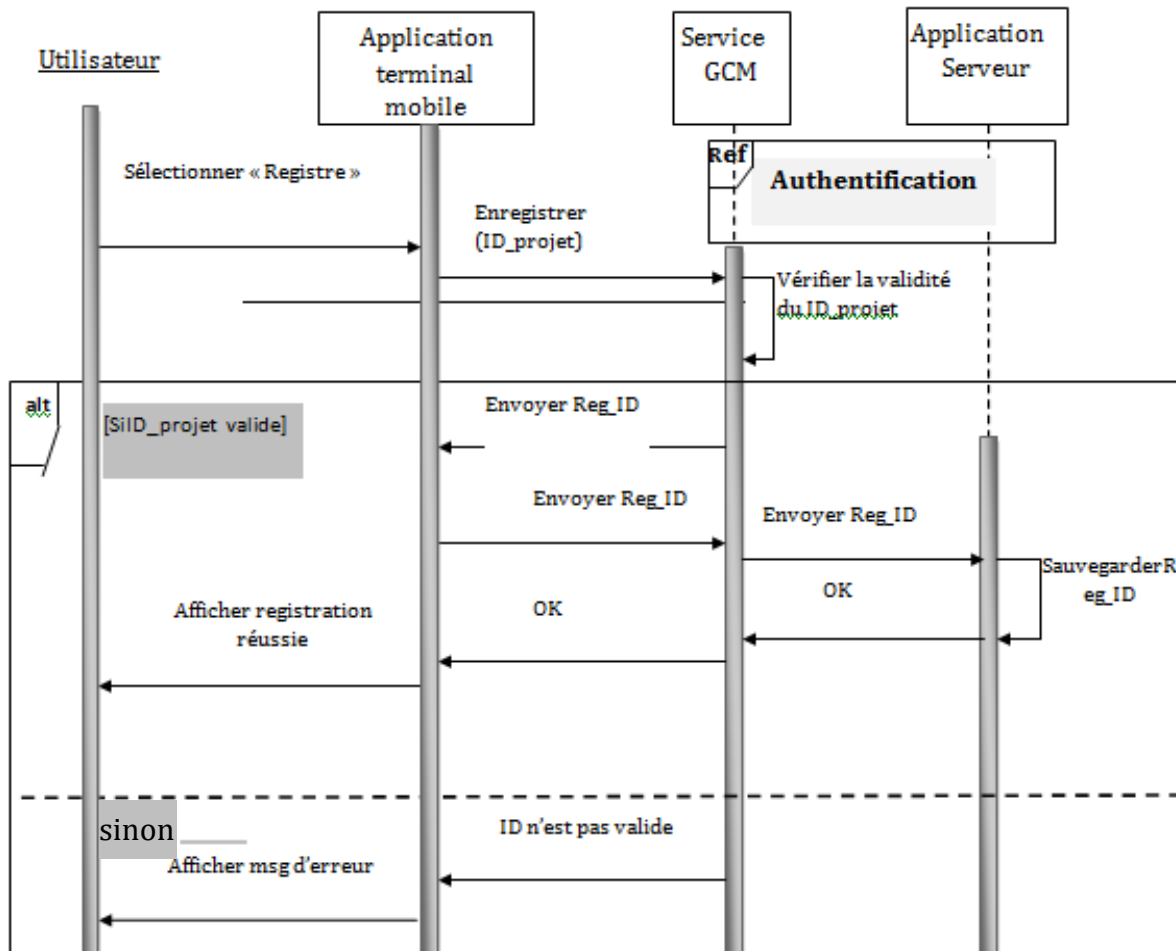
Utilisateur

Application terminal mobile

Service GCM

Application Serveur

Ref

Authentification

Sélectionner « Registre »

Enregistrer (ID_projet)

Vérifier la validité du ID_projet

alt

[SiID_projet valide]

Envoyer Reg_ID

Envoyer Reg_ID

Envoyer Reg_ID

SauvegarderReg_ID

OK

OK

Afficher registration réussie

sinon

ID n'est pas valide

Afficher msg d'erreur